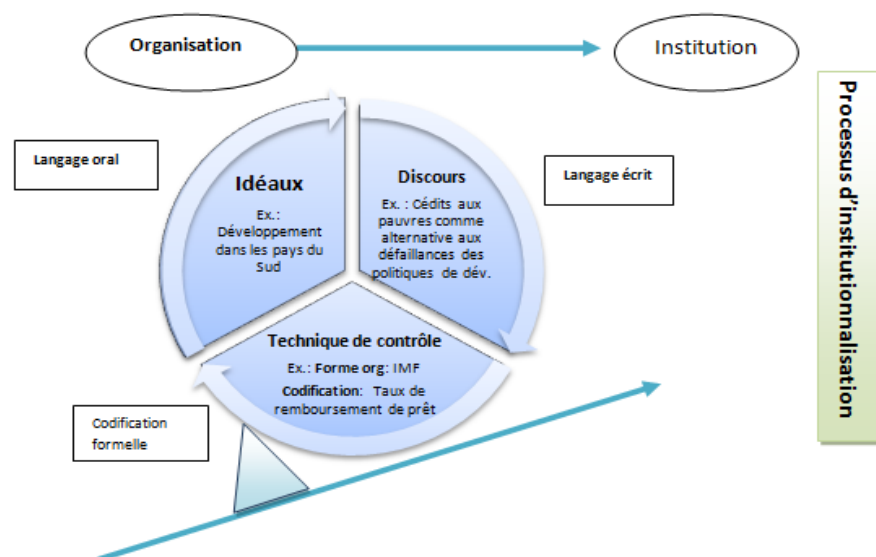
Organisation

Institution

Processus d'institutionnalisation

Langage oral

Idéaux

Ex. : Développement dans les pays du Sud

Discours

Ex. : Cédits aux pauvres comme alternative aux défaillances des politiques de dév.

Langage écrit

Technique de contrôle

Ex. : Forme org: IMF

Codification: Taux de remboursement de prêt

Codification formelle